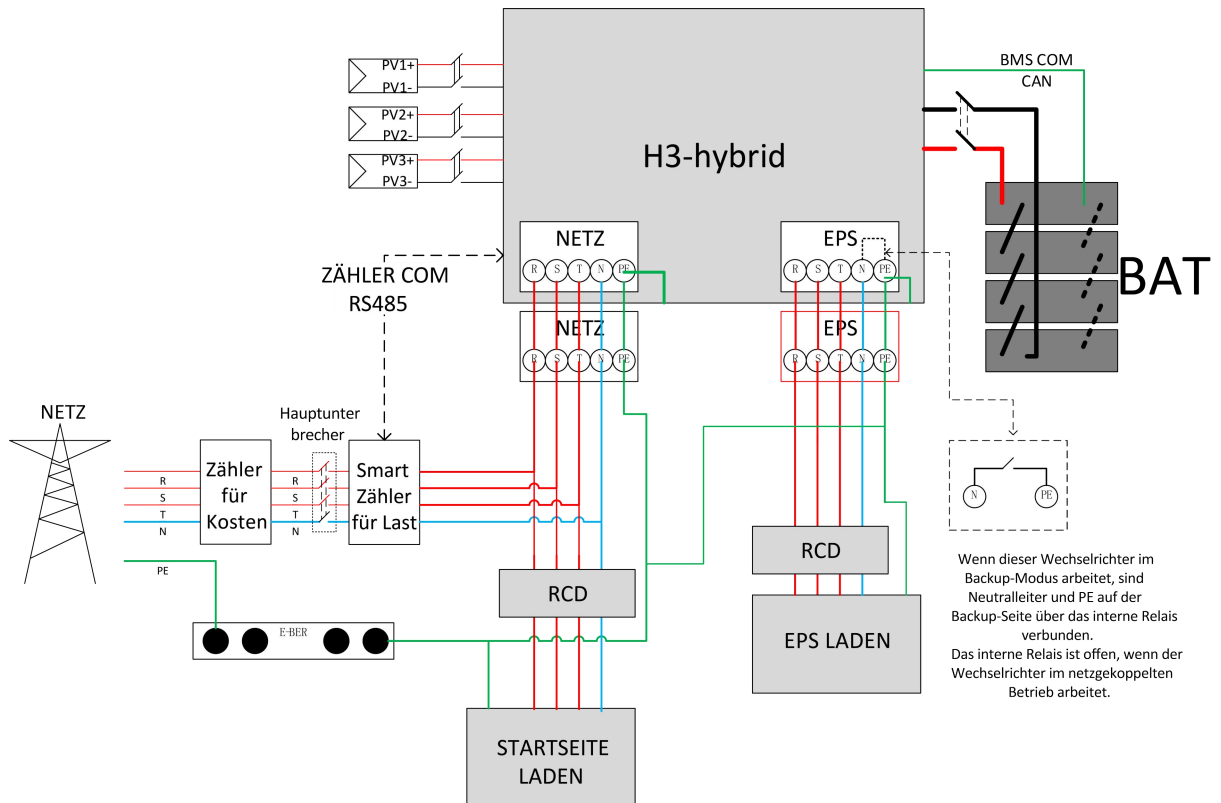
PV1+
PV1-
PV2+
PV2-
PV3+
PV3-

H3-hybrid

BMS COM
CAN

BAT

NETZ
R S T N PE

EPS
R S T N PE

ZÄHLER COM
RS485

NETZ
R S T N PE

EPS
R S T N PE

NETZ

Hauptunter
brecher

R
S
T
N

Zähler
für
Kosten

R
S
T
N

Smart
Zähler
für Last

PE

E-BER

RCD

STARTSEITE
LADEN

RCD

EPS LADEN

N PE

Wenn dieser Wechselrichter im Backup-Modus arbeitet, sind Neutralleiter und PE auf der Backup-Seite über das interne Relais verbunden.
Das interne Relais ist offen, wenn der Wechselrichter im netzgekoppelten Betrieb arbeitet.